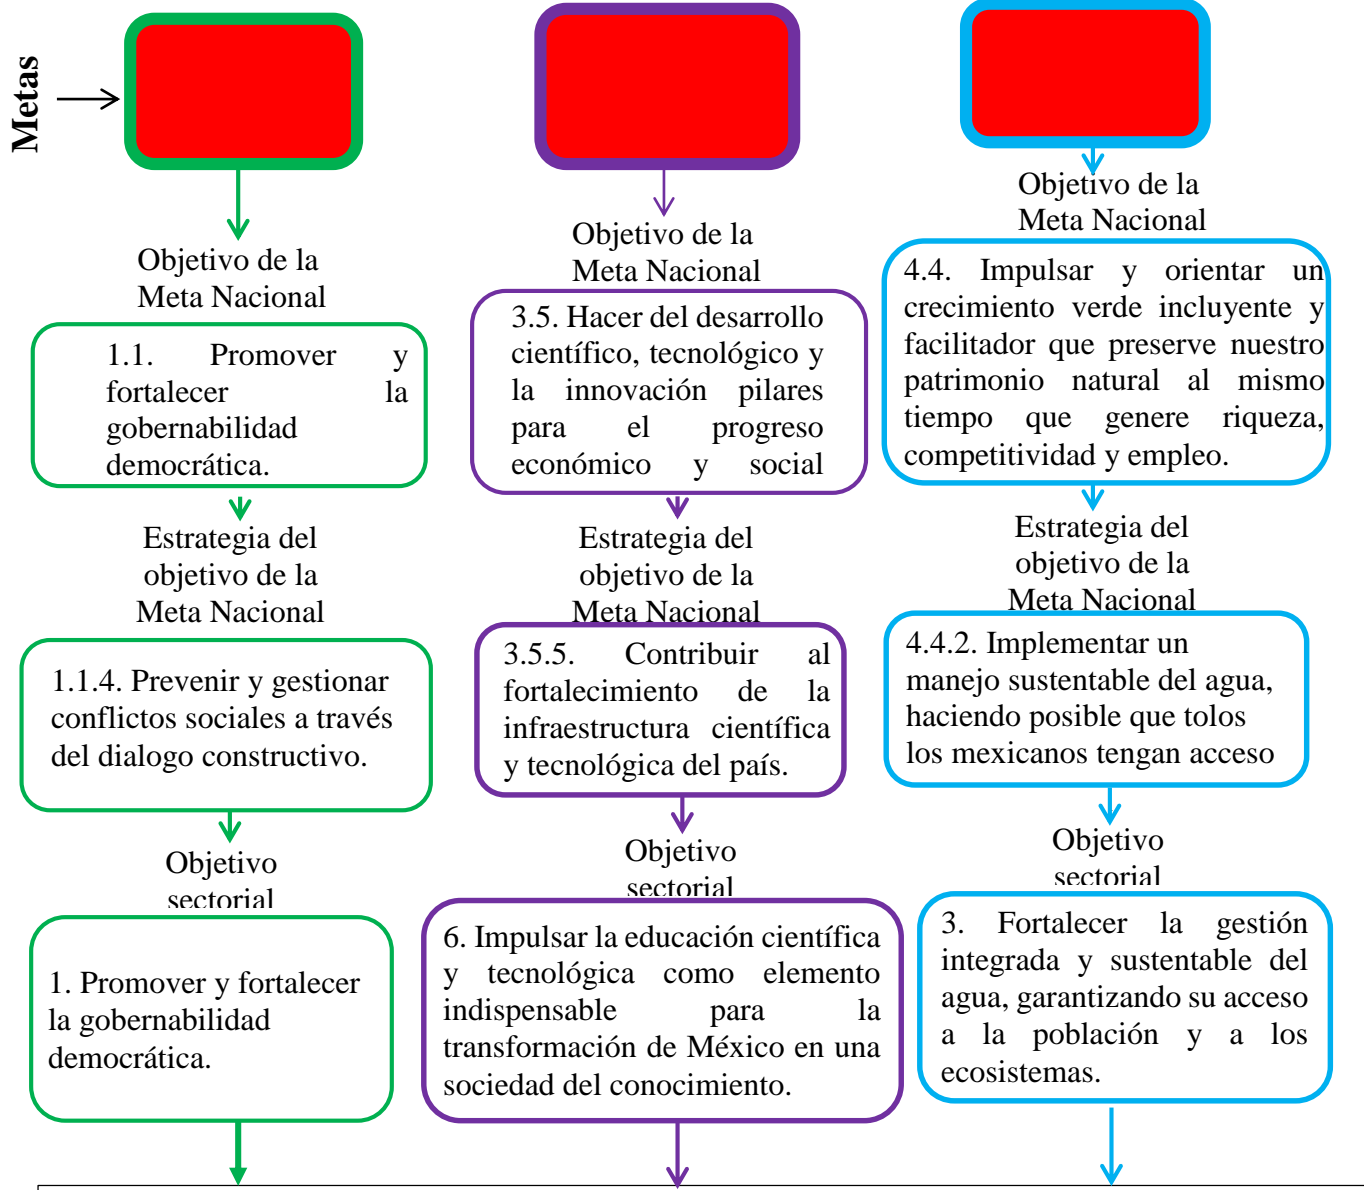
Metas

Objetivo de la Meta Nacional

1.1. Promover y fortalecer la gobernabilidad democrática.

Estrategia del objetivo de la Meta Nacional

1.1.4. Prevenir y gestionar conflictos sociales a través del dialogo constructivo.

Objetivo sectorial

1. Promover y fortalecer la gobernabilidad democrática.

Objetivo de la Meta Nacional

3.5. Hacer del desarrollo científico, tecnológico y la innovación pilares para el progreso económico y social

Estrategia del objetivo de la Meta Nacional

3.5.5. Contribuir al fortalecimiento de la infraestructura científica y tecnológica del país.

Objetivo sectorial

6. Impulsar la educación científica y tecnológica como elemento indispensable para la transformación de México en una sociedad del conocimiento.

Objetivo de la Meta Nacional

4.4. Impulsar y orientar un crecimiento verde incluyente y facilitador que preserve nuestro patrimonio natural al mismo tiempo que genere riqueza, competitividad y empleo.

Estrategia del objetivo de la Meta Nacional

4.4.2. Implementar un manejo sustentable del agua, haciendo posible que tolos los mexicanos tengan acceso

Objetivo sectorial

3. Fortalecer la gestión integrada y sustentable del agua, garantizando su acceso a la población y a los ecosistemas.